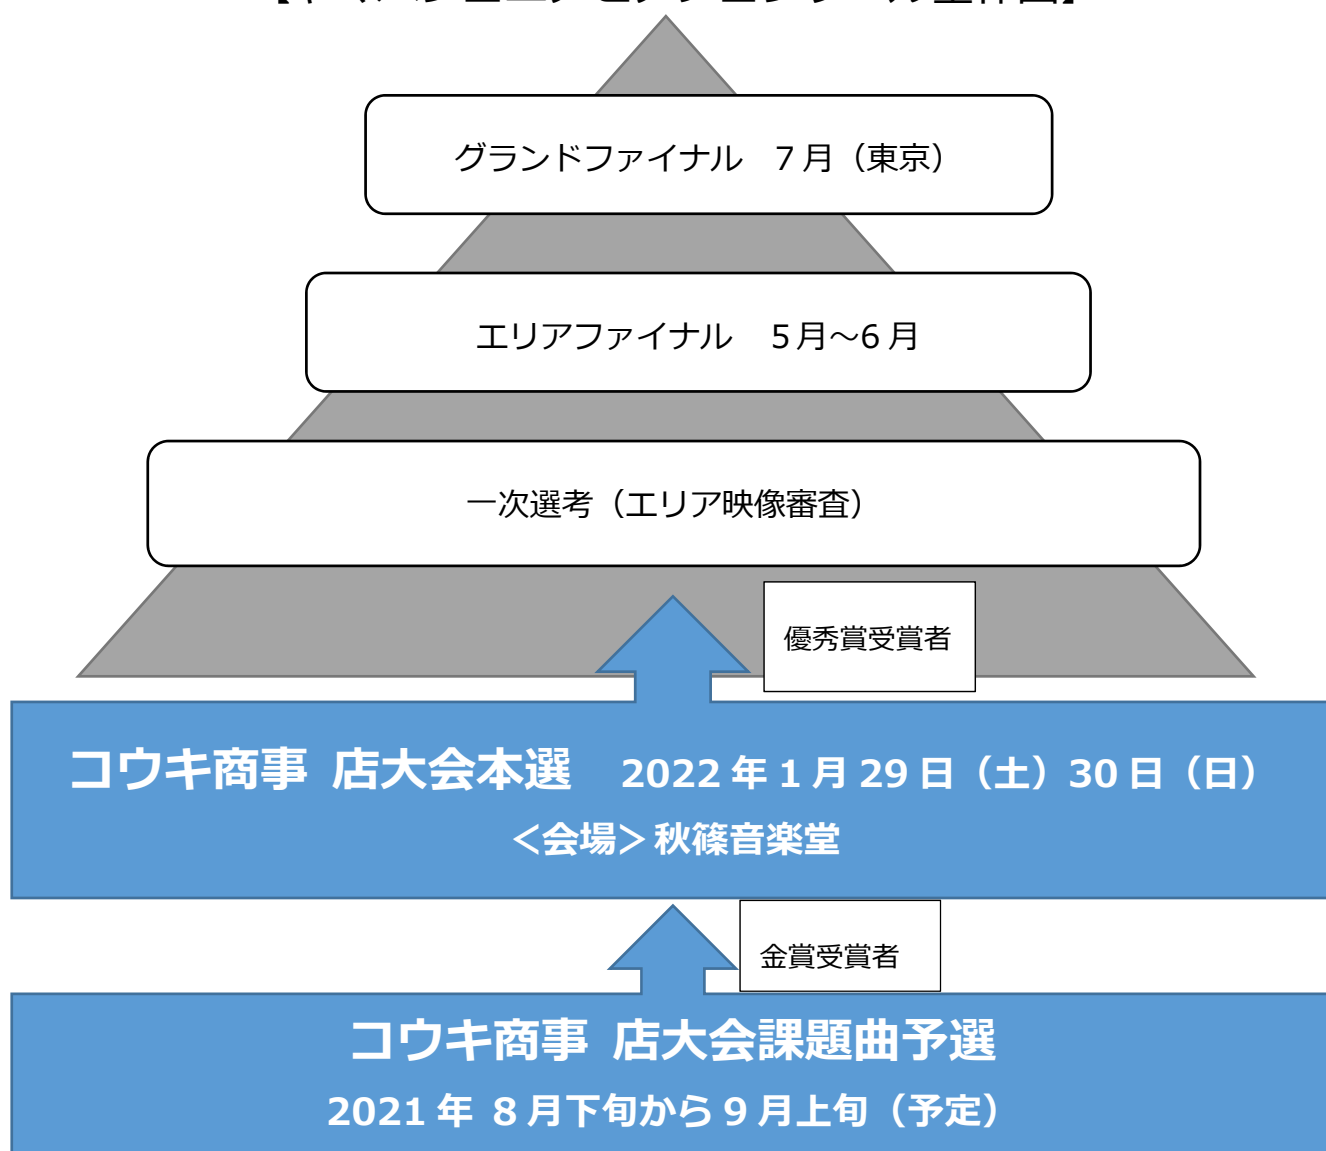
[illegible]

グランドファイナル　7月（東京）

エリアファイナル　5月～6月

一次選考（エリア映像審査）

優秀賞受賞者

コウキ商事 店大会本選　2022年1月29日（土）30日（日）
＜会場＞秋篠音楽堂

金賞受賞者

コウキ商事 店大会課題曲予選
2021年 8月下旬から9月上旬（予定）